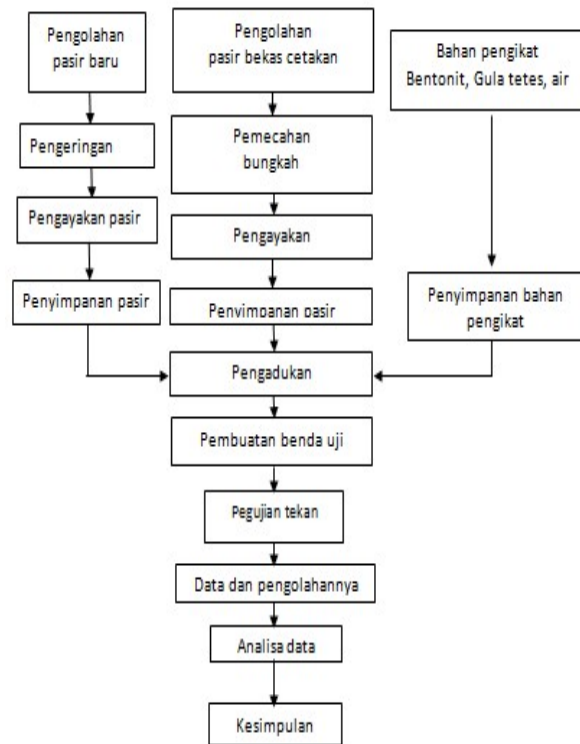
Pengolahan pasir baru

Pengolahan pasir bekas cetakan

Bahan pengikat Bentonit, Gula tetes, air

Pengeringan

Pemecahan bungkah

Pengayakan pasir

Pengayakan

Penyimpanan pasir

Penyimpanan pasir

Penyimpanan bahan pengikat

Pengadukan

Pembuatan benda uji

Pegujian tekan

Data dan pengolahannya

Analisa data

Kesimpulan